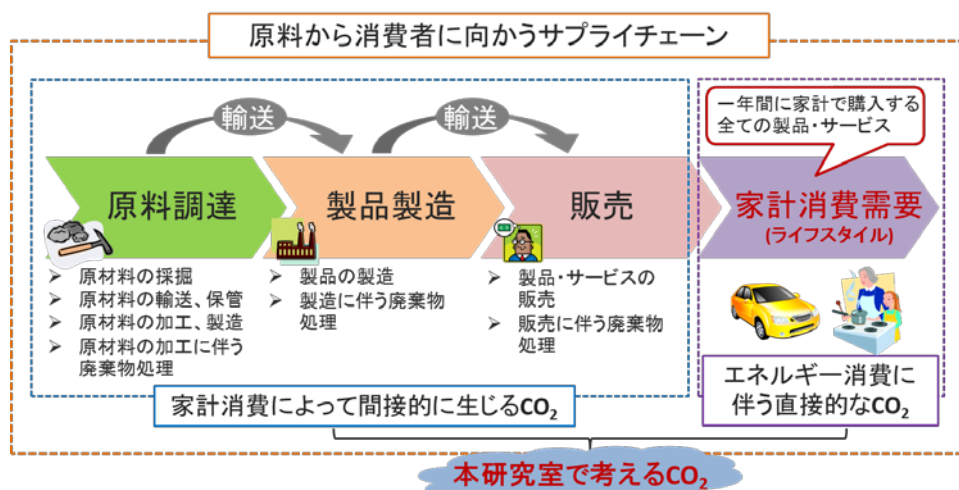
原料から消費者に向かうサプライチェーン

輸送

輸送

一年間に家計で購入する全ての製品・サービス

原料調達

製品製造

販売

家計消費需要
(ライフスタイル)

➢ 原材料の採掘
➢ 原材料の輸送、保管
➢ 原材料の加工、製造
➢ 原材料の加工に伴う廃棄物処理

➢ 製品の製造
➢ 製造に伴う廃棄物処理

➢ 製品・サービスの販売
➢ 販売に伴う廃棄物処理

家計消費によって間接的に生じる$CO_2$

エネルギー消費に伴う直接的な$CO_2$

本研究室で考える$CO_2$